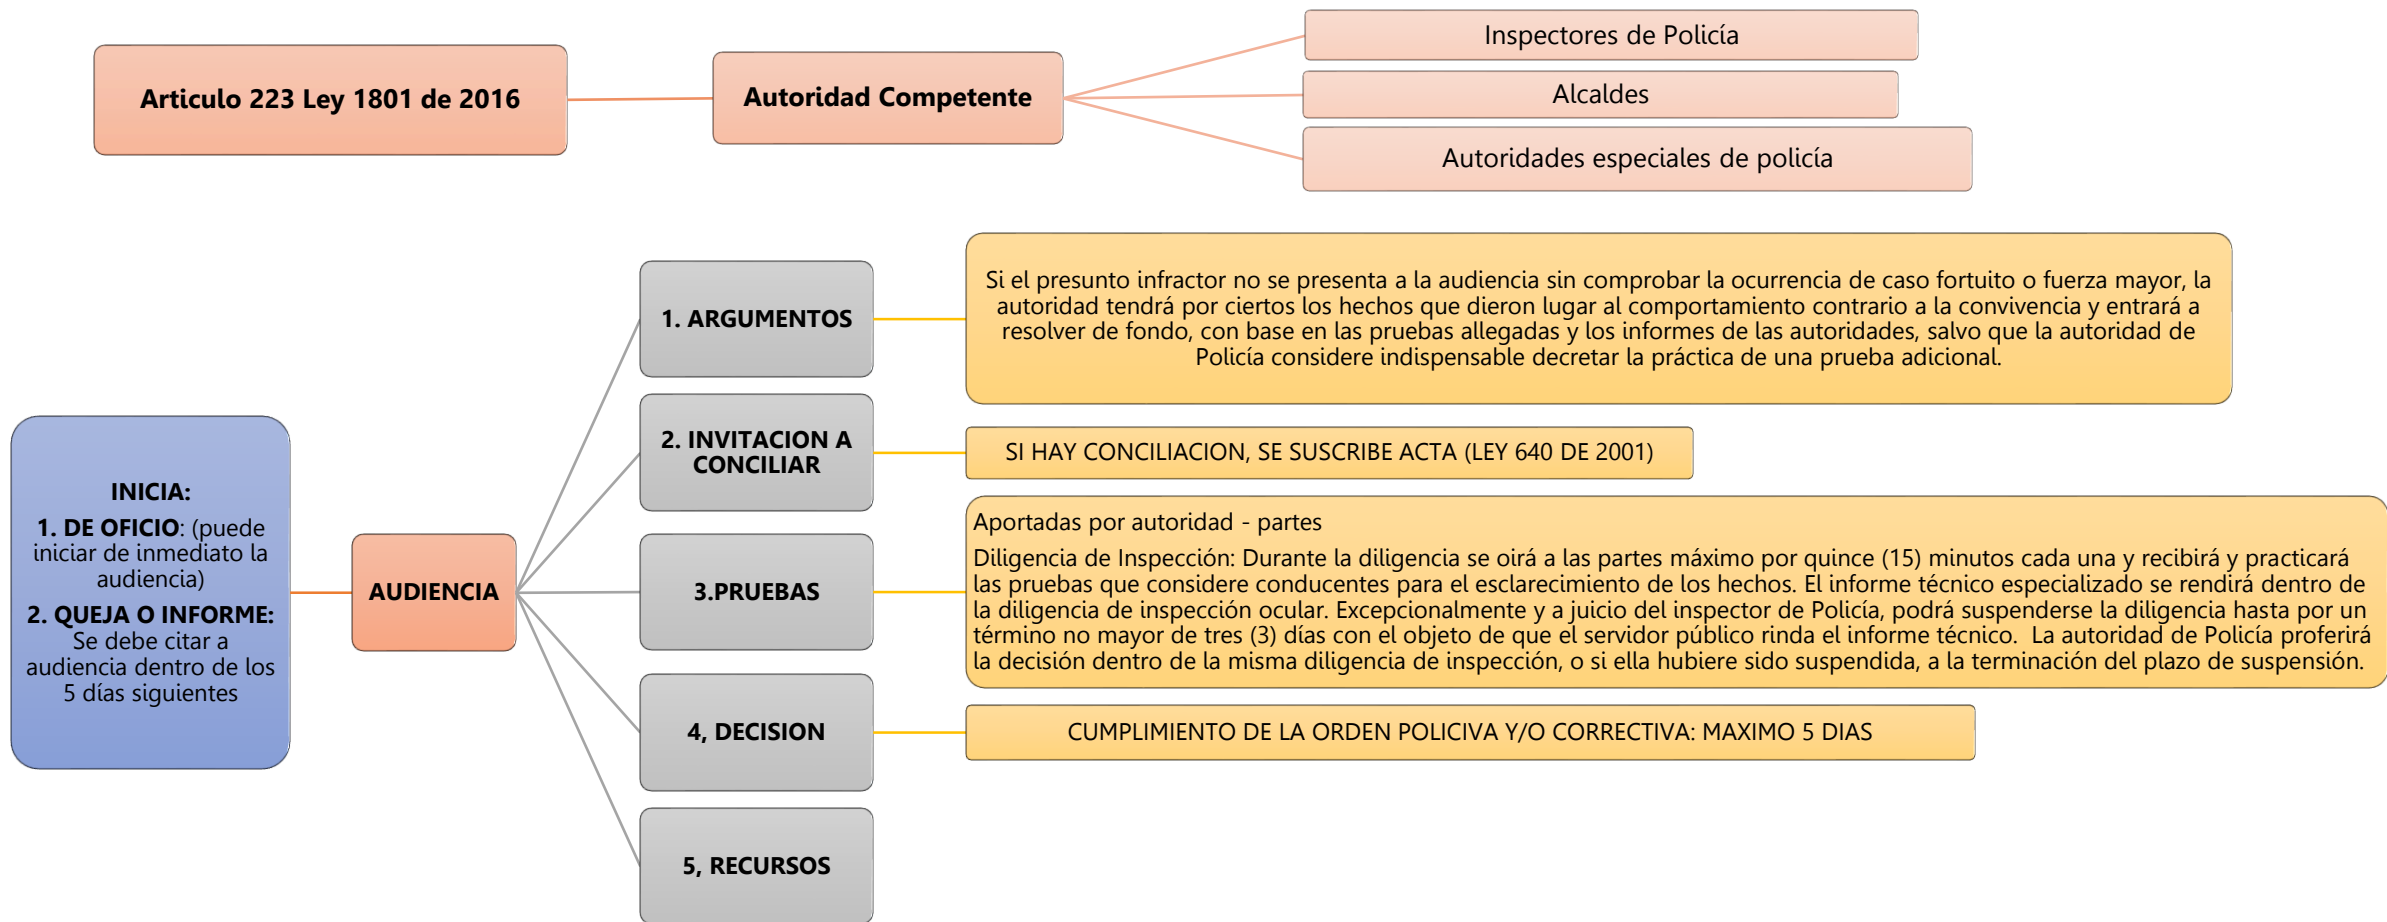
Articulo 223 Ley 1801 de 2016

Autoridad Competente

Inspectores de Policía

Alcaldes

Autoridades especiales de policía

INICIA:
1. DE OFICIO: (puede iniciar de inmediato la audiencia)
2. QUEJA O INFORME: Se debe citar a audiencia dentro de los 5 días siguientes

AUDIENCIA

1. ARGUMENTOS

Si el presunto infractor no se presenta a la audiencia sin comprobar la ocurrencia de caso fortuito o fuerza mayor, la autoridad tendrá por ciertos los hechos que dieron lugar al comportamiento contrario a la convivencia y entrará a resolver de fondo, con base en las pruebas allegadas y los informes de las autoridades, salvo que la autoridad de Policía considere indispensable decretar la práctica de una prueba adicional.

2. INVITACION A CONCILIAR

SI HAY CONCILIACION, SE SUSCRIBE ACTA (LEY 640 DE 2001)

3.PRUEBAS

Aportadas por autoridad - partes

Diligencia de Inspección: Durante la diligencia se oirá a las partes máximo por quince (15) minutos cada una y recibirá y practicará las pruebas que considere conducentes para el esclarecimiento de los hechos. El informe técnico especializado se rendirá dentro de la diligencia de inspección ocular. Excepcionalmente y a juicio del inspector de Policía, podrá suspenderse la diligencia hasta por un término no mayor de tres (3) días con el objeto de que el servidor público rinda el informe técnico. La autoridad de Policía proferirá la decisión dentro de la misma diligencia de inspección, o si ella hubiere sido suspendida, a la terminación del plazo de suspensión.

4, DECISION

CUMPLIMIENTO DE LA ORDEN POLICIVA Y/O CORRECTIVA: MAXIMO 5 DIAS

5, RECURSOS